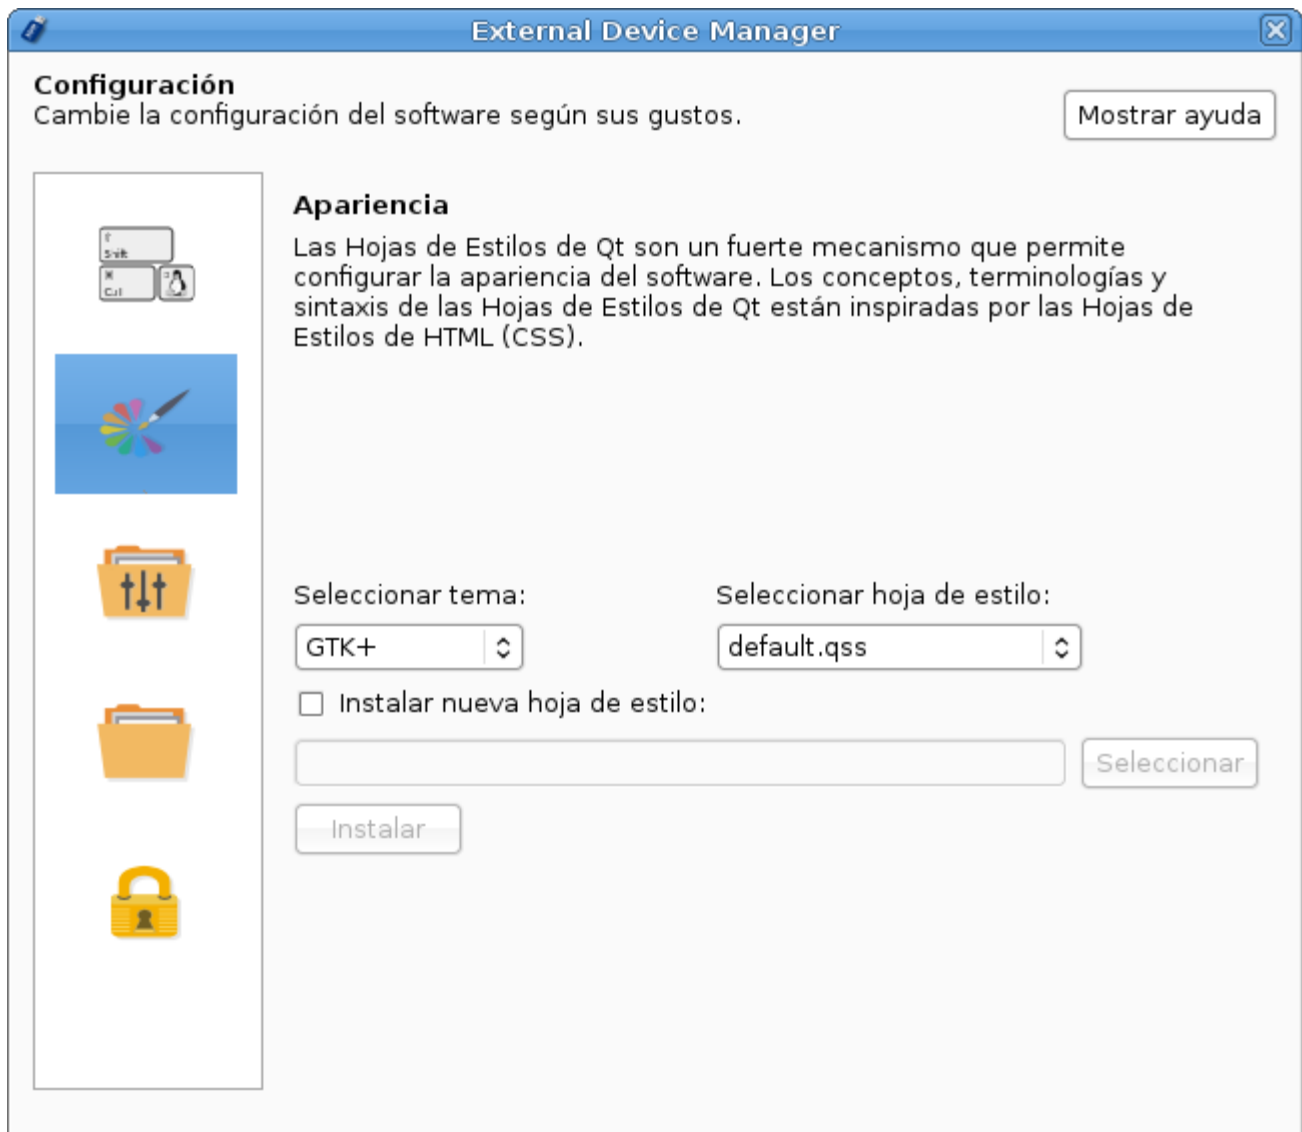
External Device Manager

Configuración
Cambie la configuración del software según sus gustos.

Mostrar ayuda

Shift
Ctrl

Apariencia
Las Hojas de Estilos de Qt son un fuerte mecanismo que permite configurar la apariencia del software. Los conceptos, terminologías y sintaxis de las Hojas de Estilos de Qt están inspiradas por las Hojas de Estilos de HTML (CSS).

Seleccionar tema:
GTK+
Seleccionar hoja de estilo:
default.qss
Instalar nueva hoja de estilo:
Seleccionar
Instalar